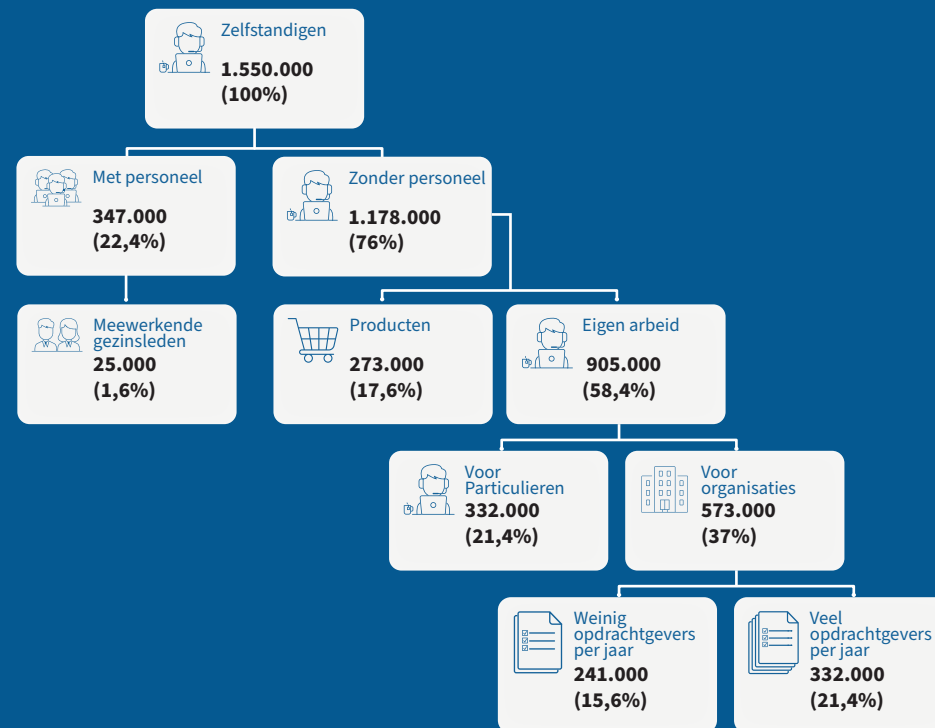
Zelfstandigen
1.550.000
(100%)

Met personeel
347.000
(22,4%)

Zonder personeel
1.178.000
(76%)

Meewerkende gezinsleden
25.000
(1,6%)

Producten
273.000
(17,6%)

Eigen arbeid
905.000
(58,4%)

Voor Particulieren
332.000
(21,4%)

Voor organisaties
573.000
(37%)

Weinig opdrachtgevers per jaar
241.000
(15,6%)

Veel opdrachtgevers per jaar
332.000
(21,4%)